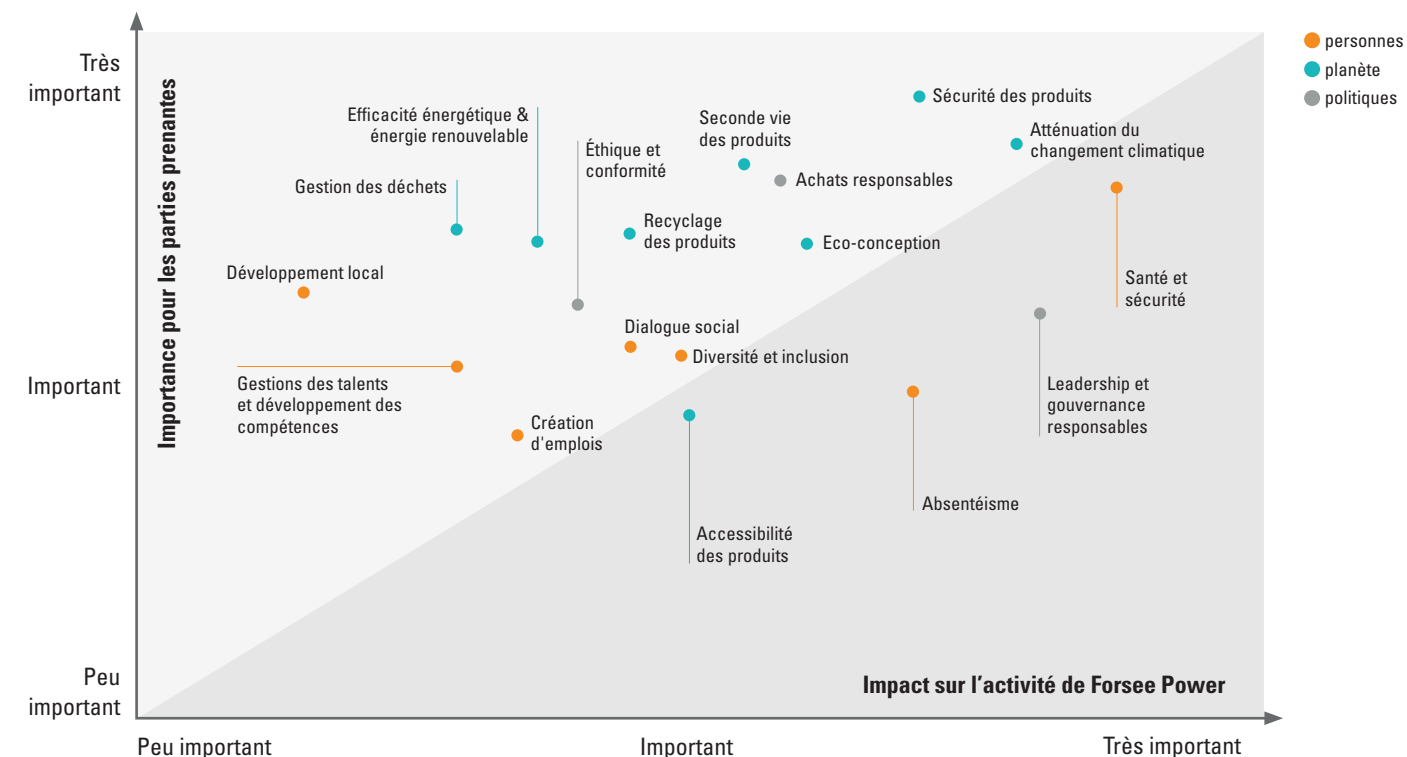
personnes
planète
politiques

Très important

Important

Peu important

Importance pour les parties prenantes

Sécurité des produits

Efficacité énergétique & énergie renouvelable

Seconde vie des produits

Atténuation du changement climatique

Éthique et conformité

Achats responsables

Gestion des déchets

Recyclage des produits

Eco-conception

Développement local

Santé et sécurité

Dialogue social

Diversité et inclusion

Gestions des talents et développement des compétences

Leadership et gouvernance responsables

Création d'emplois

Absentéisme

Accessibilité des produits

Impact sur l'activité de Forsee Power

Peu important

Important

Très important